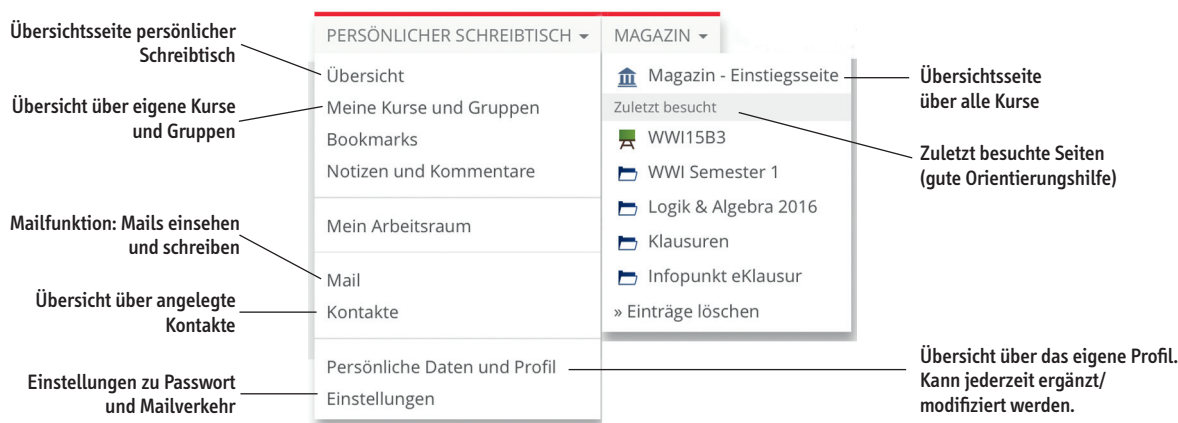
Übersichtsseite persönlicher Schreibtisch

Übersicht über eigene Kurse und Gruppen

Mailfunktion: Mails einsehen und schreiben

Übersicht über angelegte Kontakte

Einstellungen zu Passwort und Mailverkehr

PERSÖNLICHER SCHREIBTISCH

Übersicht
Meine Kurse und Gruppen
Bookmarks
Notizen und Kommentare

Mein Arbeitsraum

Mail
Kontakte

Persönliche Daten und Profil
Einstellungen

MAGAZIN

Magazin - Einstiegsseite
Zuletzt besucht
WWI15B3
WWI Semester 1
Logik & Algebra 2016
Klausuren
Infopunkt eKlausur
» Einträge löschen

Übersichtsseite über alle Kurse

Zuletzt besuchte Seiten (gute Orientierungshilfe)

Übersicht über das eigene Profil. Kann jederzeit ergänzt/ modifiziert werden.